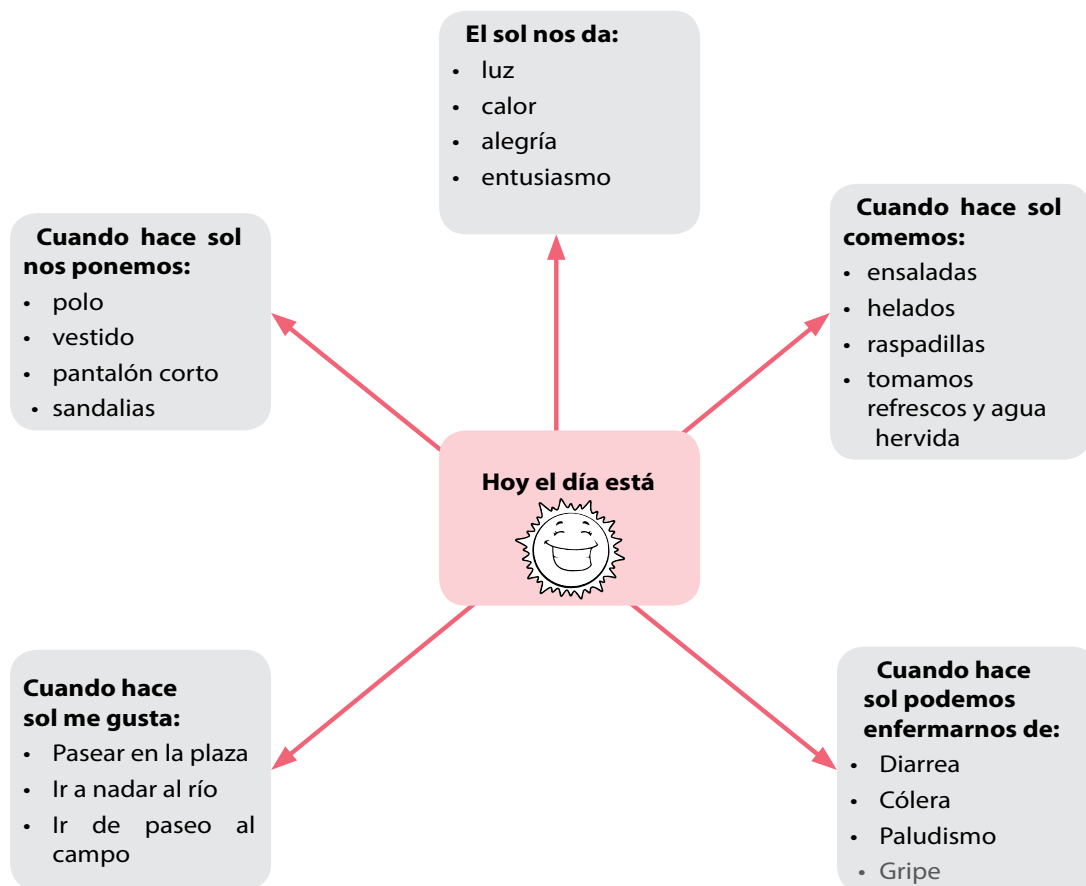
**El sol nos da:**
- luz
- calor
- alegría
- entusiasmo

**Cuando hace sol nos ponemos:**
- polo
- vestido
- pantalón corto
- sandalias

**Cuando hace sol comemos:**
- ensaladas
- helados
- raspadillas
- tomamos refrescos y agua hervida

**Hoy el día está**

**Cuando hace sol me gusta:**
- Pasear en la plaza
- Ir a nadar al río
- Ir de paseo al campo

**Cuando hace sol podemos enfermarnos de:**
- Diarrea
- Cólera
- Paludismo
- Gripe